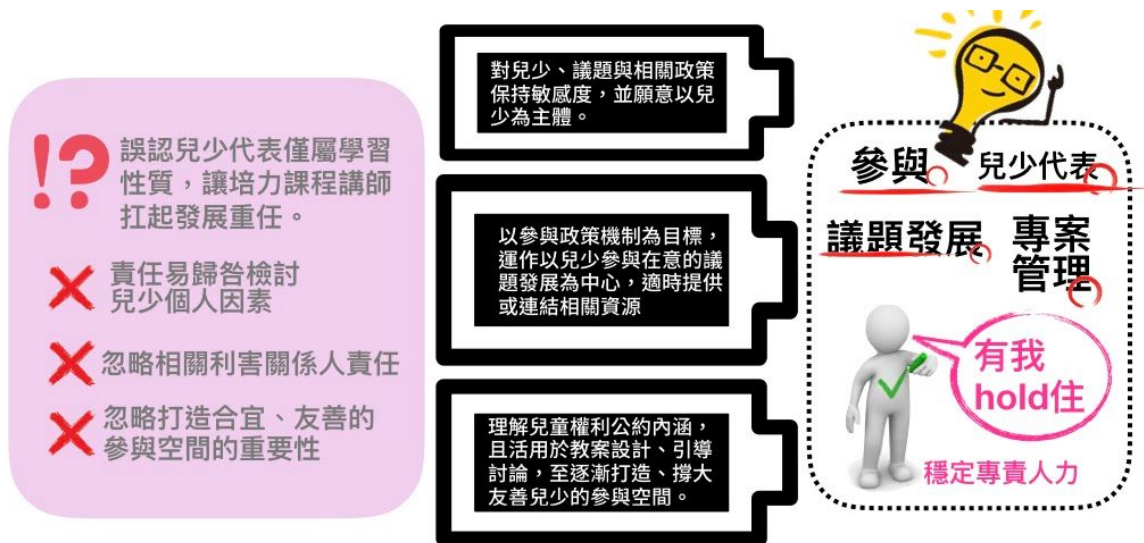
!? 誤認兒少代表僅屬學習性質，讓培力課程講師扛起發展重任。

責任易歸咎檢討兒少個人因素

忽略相關利害關係人責任

忽略打造合宜、友善的參與空間的重要性

對兒少、議題與相關政策保持敏感度，並願意以兒少為主體。

以參與政策機制為目標，運作以兒少參與在意的議題發展為中心，適時提供或連結相關資源

理解兒童權利公約內涵，且活用於教案設計、引導討論，至逐漸打造、撐大友善兒少的參與空間。

參與 兒少代表

議題發展 專案管理

有我 hold住

穩定專責人力